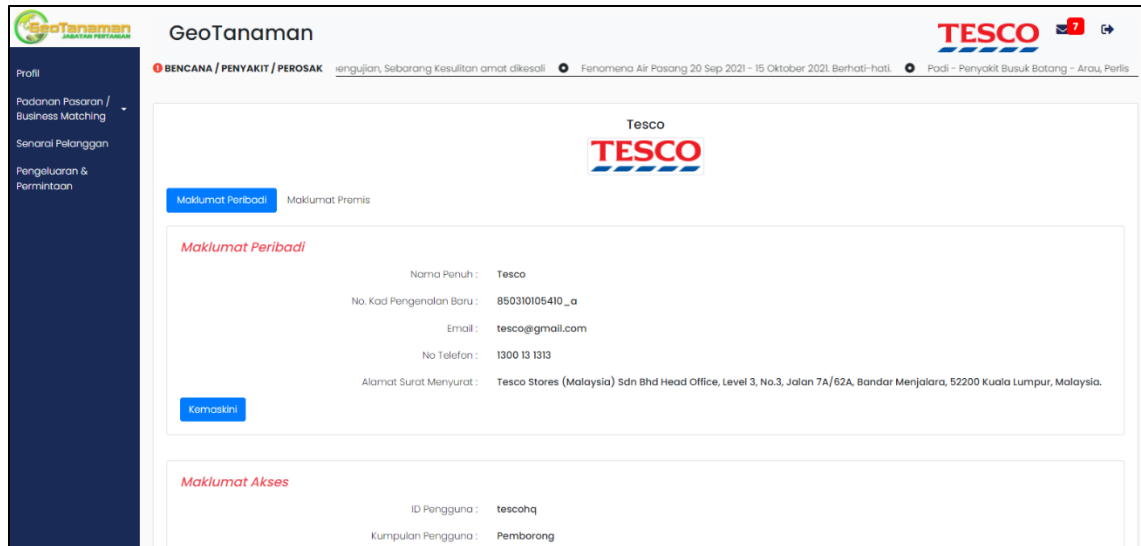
GeoTanaman
JABATAN PERTANIAN

GeoTanaman

TESCO 7

Profil
Padanan Pasaran / Business Matching
Senarai Pelanggan
Pengeluaran & Permintaan

BENCANA / PENYAKIT / PEROSAK engujian, Sebarang Kesulitan amat dikesali Fenomena Air Pasang 20 Sep 2021 - 15 Oktober 2021. Berhati-hati. Padi - Penyakit Busuk Batang - Arau, Perlis

Tesco
TESCO

Maklumat Peribadi Maklumat Premis

Maklumat Peribadi

| | |
|---|---|
| Nama Penuh : | Tesco |
| No. Kad Pengenalan Baru : | 850310105410_a |
| Email : | tesco@gmail.com |
| No Telefon : | 1300 13 1313 |
| Alamat Surat Menyurat : | Tesco Stores (Malaysia) Sdn Bhd Head Office, Level 3, No.3, Jalan 7A/62A, Bandar Menjalara, 52200 Kuala Lumpur, Malaysia. |

Kemaskini

Maklumat Akses

| | |
|---|---|
| ID Pengguna : | tescohq |
| Kumpulan Pengguna : | Pemborong |